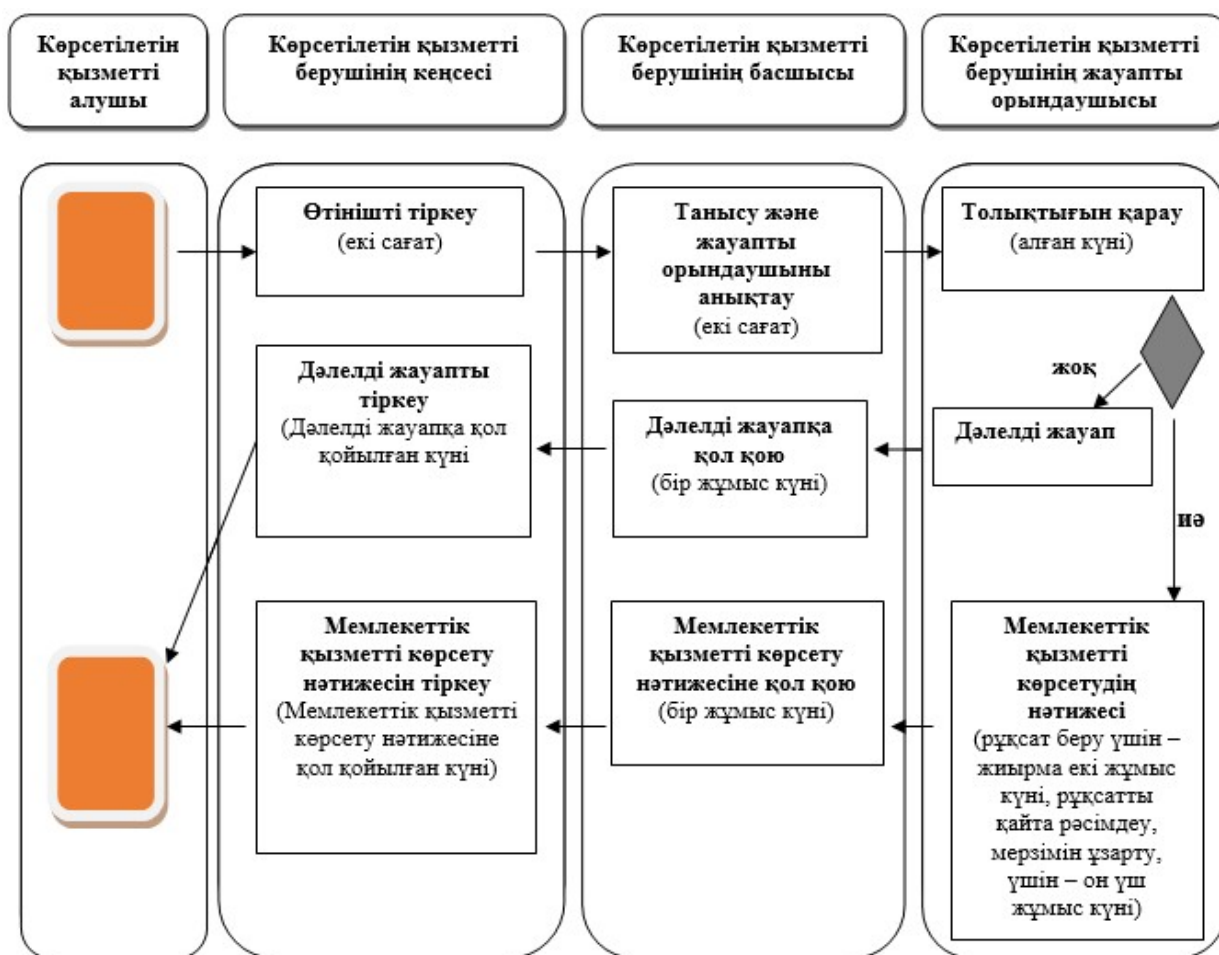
Көрсетілетін қызметті алушы

Көрсетілетін қызметті берушінің кеңсесі

Көрсетілетін қызметті берушінің басшысы

Көрсетілетін қызметті берушінің жауапты орындаушысы

Өтінішті тіркеу
(екі сағат)

Танысу және жауапты орындаушыны анықтау
(екі сағат)

Толықтығын қарау
(алған күні)

жоқ

Дәлелді жауапты тіркеу
(Дәлелді жауапқа қол қойылған күні

Дәлелді жауапқа қол қою
(бір жұмыс күні)

Дәлелді жауап

иә

Мемлекеттік қызметті көрсету нәтижесін тіркеу
(Мемлекеттік қызметті көрсету нәтижесіне қол қойылған күні)

Мемлекеттік қызметті көрсету нәтижесіне қол қою
(бір жұмыс күні)

Мемлекеттік қызметті көрсетудің нәтижесі
(рұқсат беру үшін – жиырма екі жұмыс күні, рұқсатты қайта рәсімдеу, мерзімін ұзарту, үшін – он үш жұмыс күні)